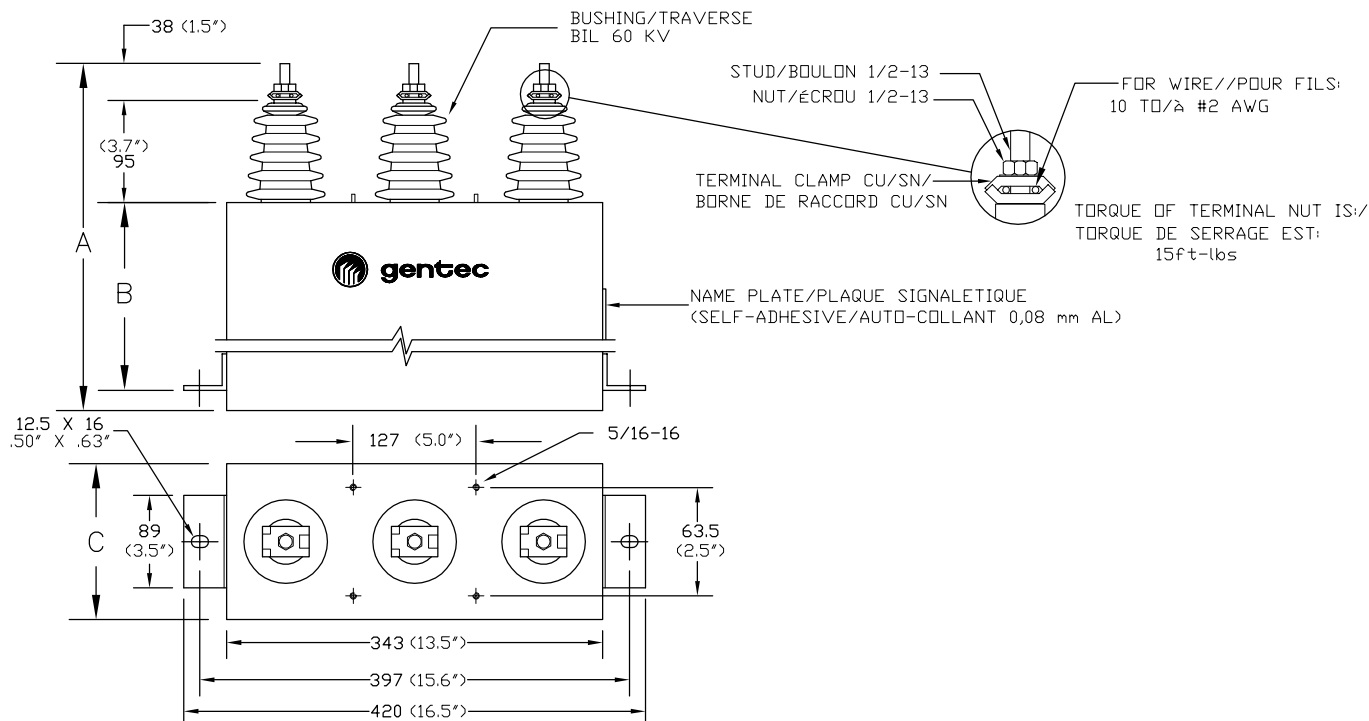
38 (1.5")

BUSHING/TRAVERSE
BIL 60 KV

STUD/BOULON 1/2-13
NUT/ÉCROU 1/2-13

FOR WIRE//POUR FILS:
10 TO/à #2 AWG

(3.7")
95

TERMINAL CLAMP CU/SN/
BORNE DE RACCORD CU/SN

TORQUE OF TERMINAL NUT IS:/
TORQUE DE SERRAGE EST:
15ft-lbs

A

B

gentec

NAME PLATE/PLAQUE SIGNALETIQUE
(SELF-ADHESIVE/AUTO-COLLANT 0,08 mm AL)

12.5 X 16
.50" X .63"

127 (5.0")

5/16-16

C

89
(3.5")

63.5
(2.5")

343 (13.5")

397 (15.6")

420 (16.5")